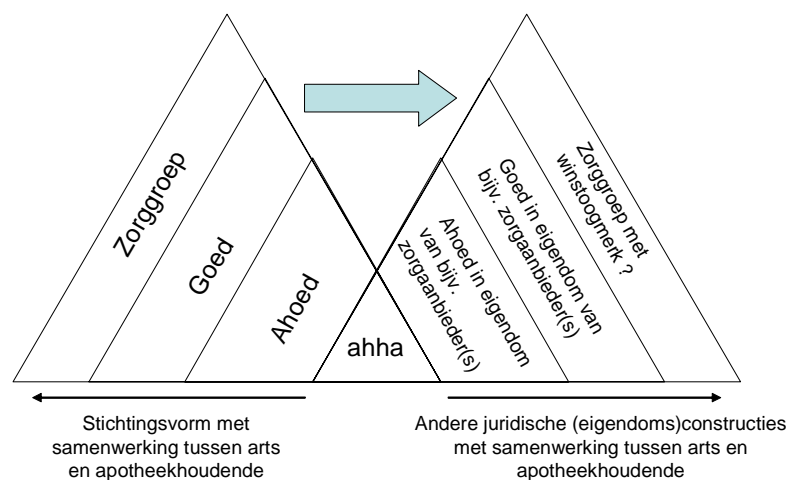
Zorggroep

Goed

Ahoed

ahha

Ahoed in eigendom van bijv. zorgaanbieder(s)

Goed in eigendom van bijv. zorgaanbieder(s)

Zorggroep met winstoogmerk ?

Stichtingsvorm met samenwerking tussen arts en apotheekhoudende

Andere juridische (eigendoms)constructies met samenwerking tussen arts en apotheekhoudende